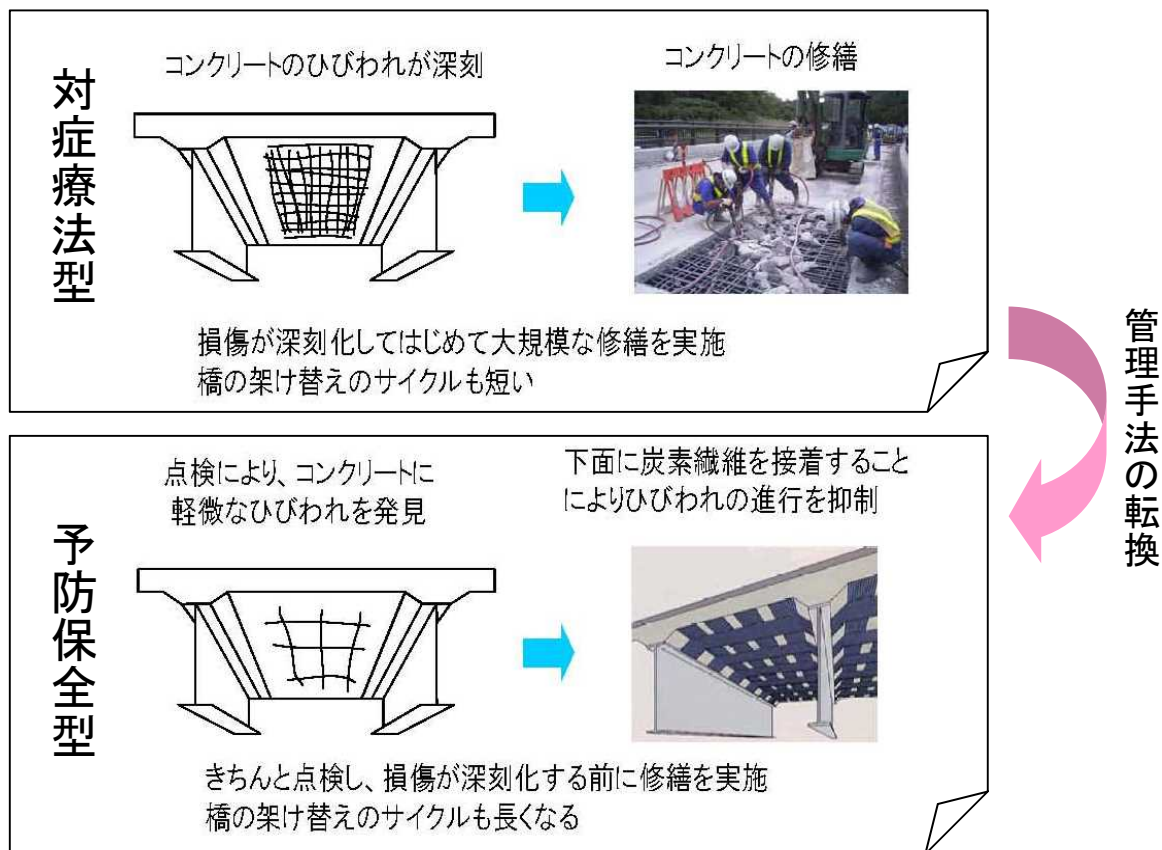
対症療法型

コンクリートのひびわれが深刻

コンクリートの修繕

損傷が深刻化してはじめて大規模な修繕を実施
橋の架け替えのサイクルも短い

管理手法の転換

予防保全型

点検により、コンクリートに軽微なひびわれを発見

下面に炭素繊維を接着することによりひびわれの進行を抑制

きちんと点検し、損傷が深刻化する前に修繕を実施
橋の架け替えのサイクルも長くなる